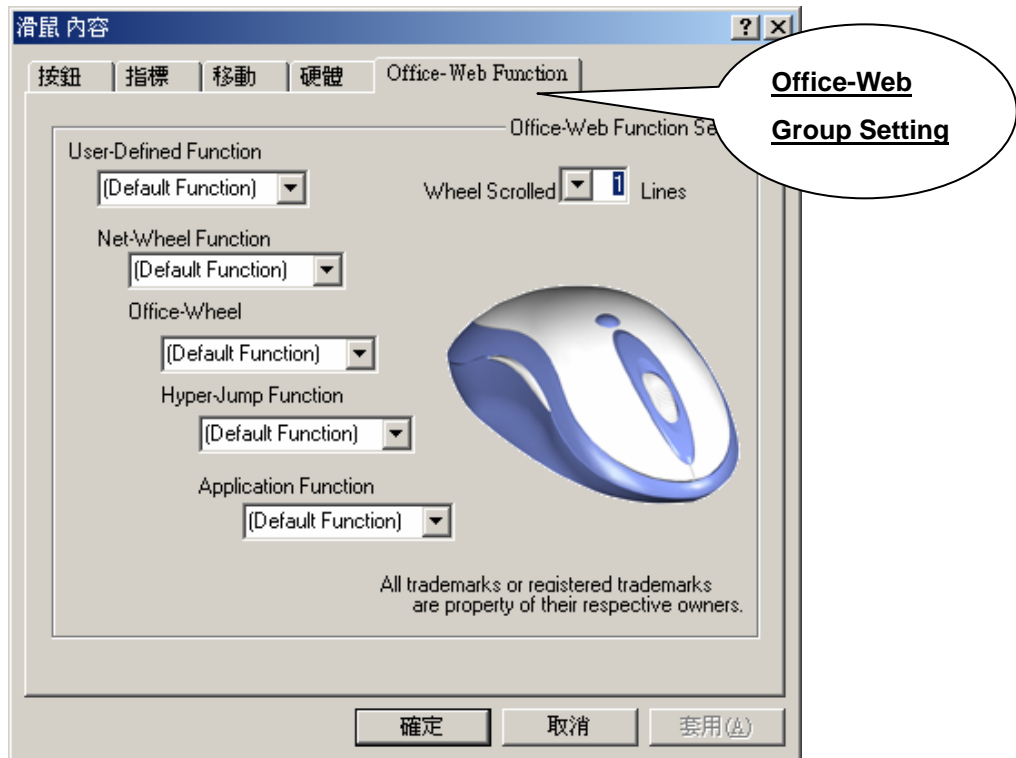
滑鼠 內容

?

按鈕 指標 移動 硬體 Office-Web Function

Office-Web Group Setting

Office-Web Function Se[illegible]

User-Defined Function

(Default Function)

Wheel Scrolled 1 Lines

Net-Wheel Function

(Default Function)

Office-Wheel

(Default Function)

Hyper-Jump Function

(Default Function)

Application Function

(Default Function)

All trademarks or registered trademarks are property of their respective owners.

確定 取消 套用(A)